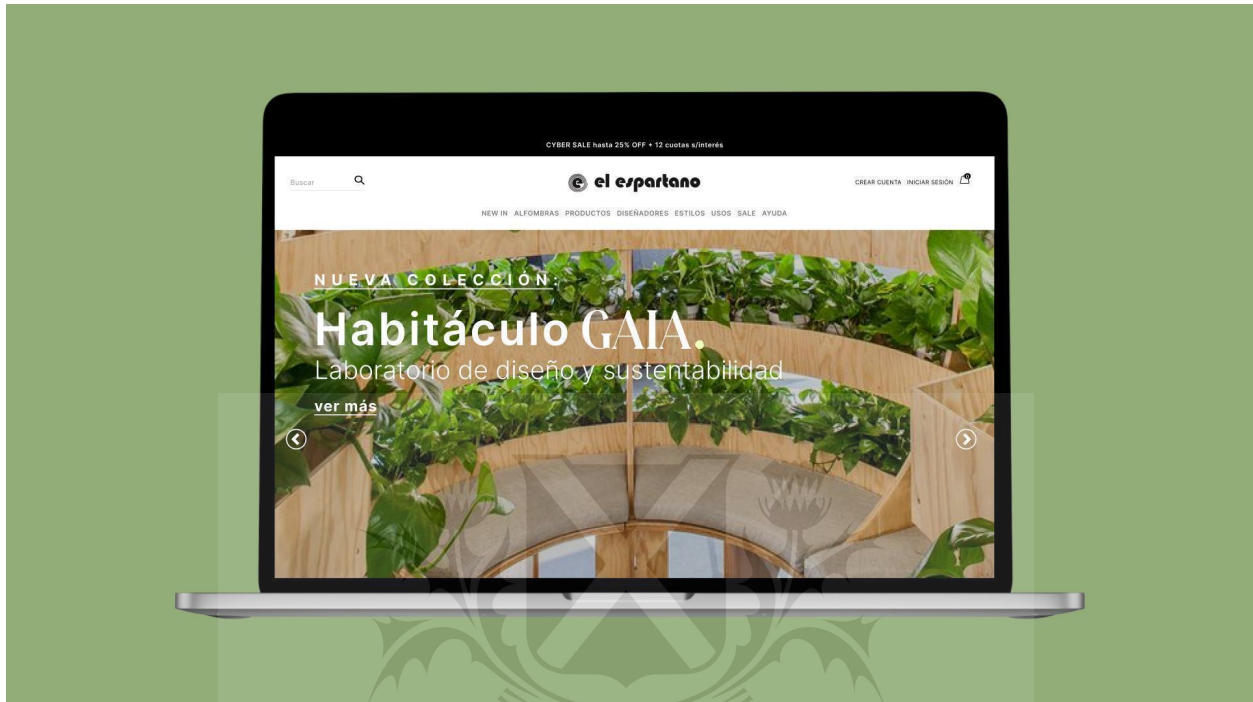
CYBER SALE hasta 25% OFF + 12 cuotas s/interés

Buscar

el espartano

CREAR CUENTA INICIAR SESIÓN

NEW IN ALFOMBRAS PRODUCTOS DISEÑADORES ESTILOS USOS SALE AYUDA

NUEVA COLECCIÓN:

Habitáculo GAIA.

Laboratorio de diseño y sustentabilidad

ver más